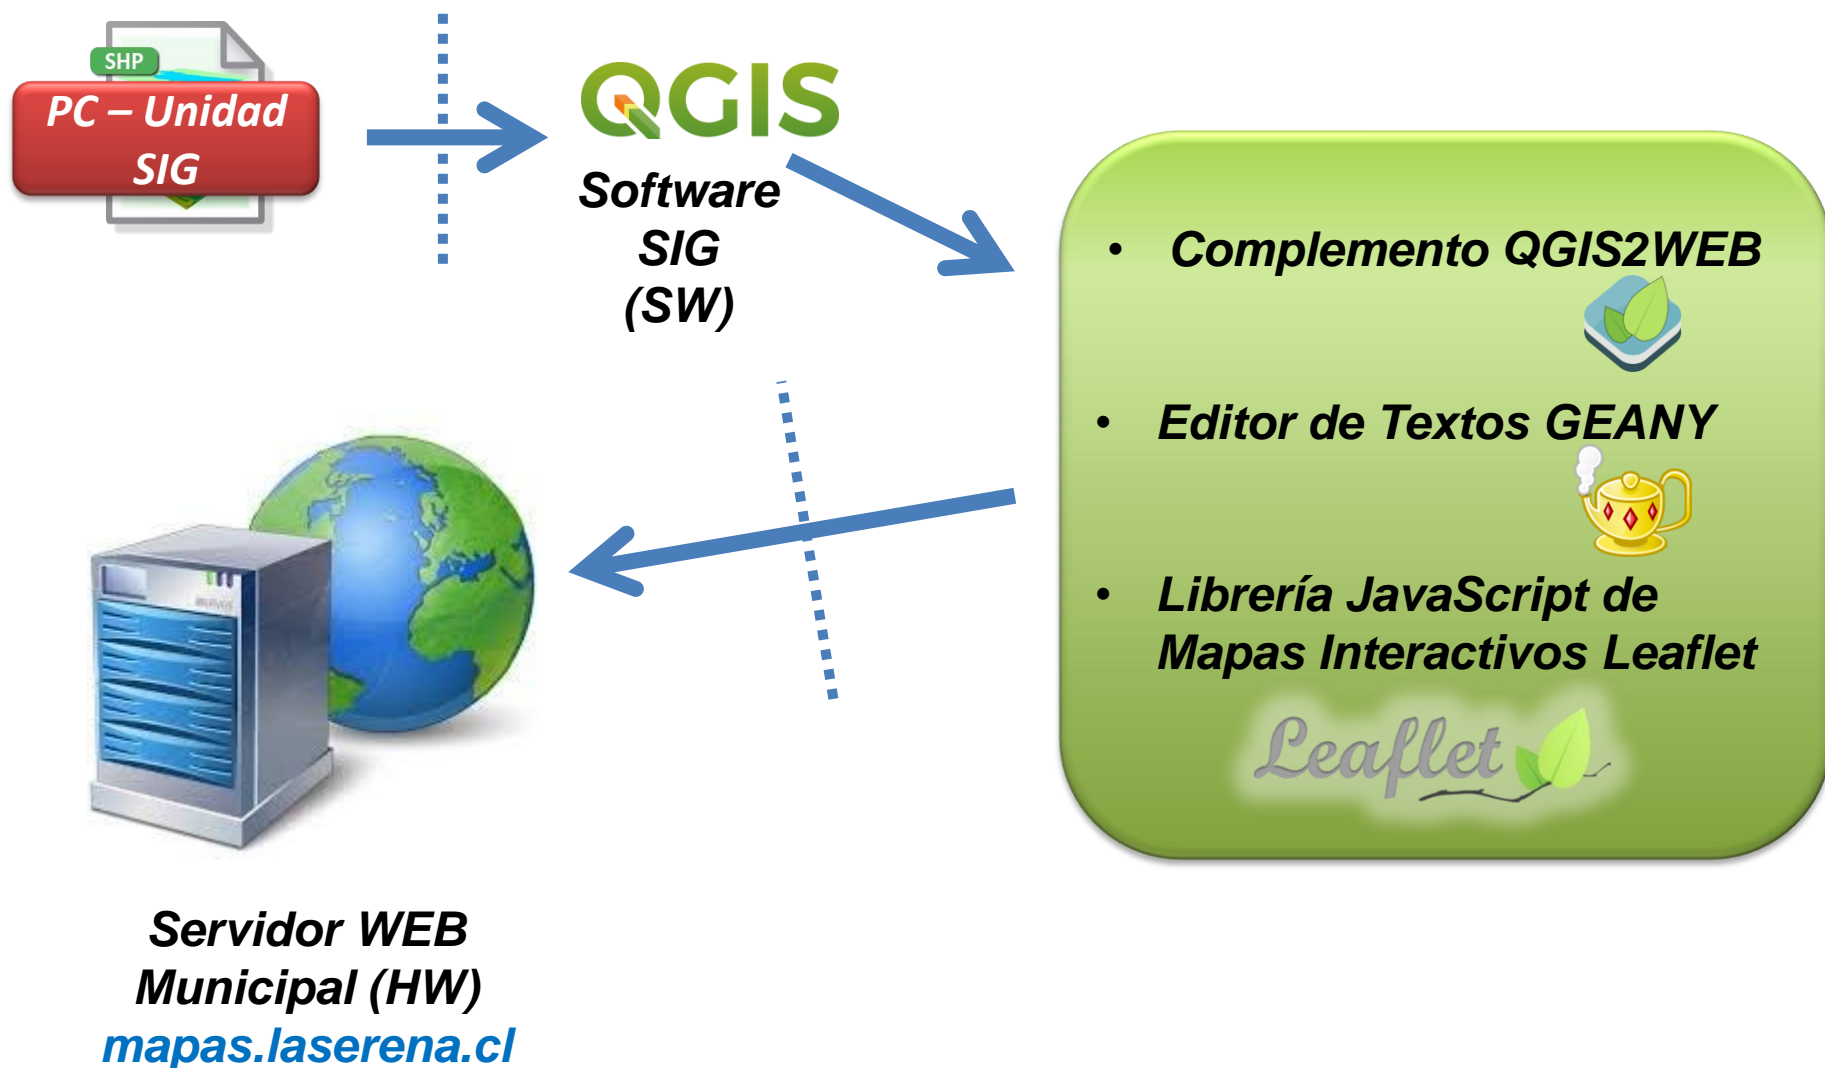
SHP

PC – Unidad SIG

QGIS

Software SIG (SW)

• Complemento QGIS2WEB

• Editor de Textos GEANY

• Librería JavaScript de Mapas Interactivos Leaflet

Leaflet

Servidor WEB Municipal (HW)
mapas.laserena.cl